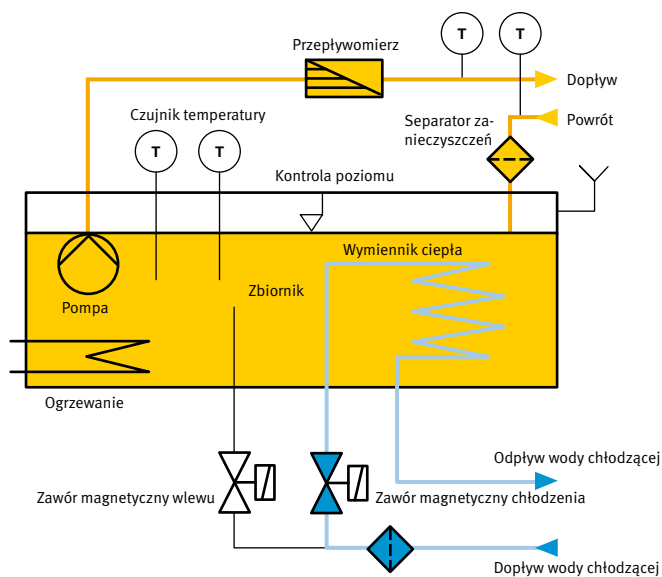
Przepływomierz

T

T

Dopływ

Czujnik temperatury

Separator zanieczyszczeń

Powrót

T

T

Kontrola poziomu

Wymiennik ciepła

Pompa

Zbiornik

Ogrzewanie

Odpływ wody chłodzącej

Zawór magnetyczny wlewu

Zawór magnetyczny chłodzenia

Dopływ wody chłodzącej